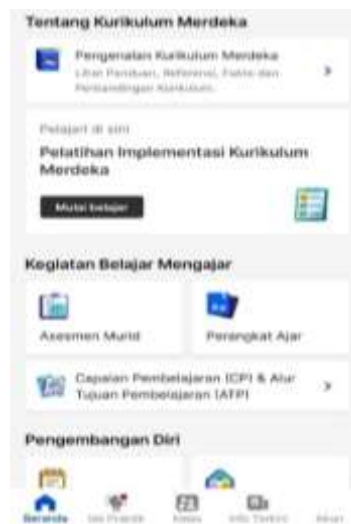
Tentang Kurikulum Merdeka

Pengenalan Kurikulum Merdeka
Lihat Panduan, Referensi, Fakta dan Perbandingan Kurikulum.

Pelajari di sini
Pelatihan Implementasi Kurikulum Merdeka

Mulai belajar

Kegiatan Belajar Mengajar

Asesmen Murid

Perangkat Ajar

Capaian Pembelajaran (CP) & Alur Tujuan Pembelajaran (ATP)

Pengembangan Diri

Beranda
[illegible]
Kelas
Info Teknis
Akun